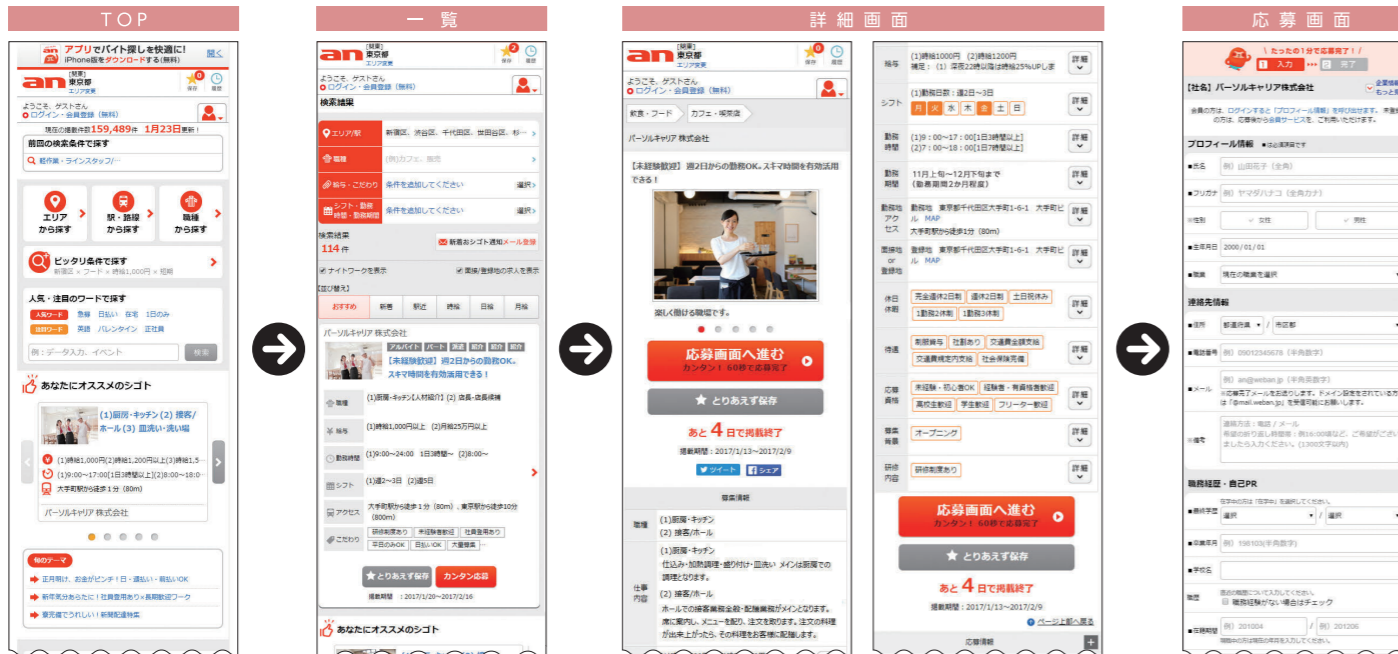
TOP

アプリでバイト探しを快適に! 開く
iPhone版をダウンロードする(無料)
an [関東] 東京都 エリア変更 保存 履歴
ようこそ、ゲストさん
ログイン・会員登録(無料)
現在の掲載件数159,489件 1月23日更新!
前回の検索条件で探す
飲食・フード・ラインスタッフ/...
エリアから探す
駅・路線から探す
職種から探す
ピッタリ条件で探す
新宿区 × フード × 時給1,000円 × 短期
人気・注目のワードで探す
人気ワード 急募 日払い 在宅 1日のみ
注目ワード 英語 バレンタイン 正社員
例:データ入力、イベント 検索
あなたにオススメのシゴト
(1)厨房・キッチン (2) 接客/ホール (3) 皿洗い・洗い場
(1)時給1,000円(2)時給1,200円以上(3)時給1,5...
(1)9:00~17:00[1日3時間以上](2)8:00~18:0...
大手町駅から徒歩1分 (80m)
パーソルキャリア 株式会社
旬のテーマ
正月明け、お金がピンチ!日・週払い・前払いOK
新年気分あらたに!社員登用あり×長期歓迎ワーク
実売機でうれしい!新規配達特集

一覧

an [関東] 東京都 エリア変更 保存 履歴
ようこそ、ゲストさん
ログイン・会員登録(無料)
検索結果
エリア/駅 新宿区、渋谷区、千代田区、世田谷区、杉...
職種 (例)カフェ、販売
給与・こだわり 条件を追加してください 選択
シフト・勤務時間・勤務期間 条件を追加してください 選択
検索結果 114件
新着お仕事通知メール登録
ナイトワークを表示
実績/登録地の求人を表示
【並び替え】
おすすめ 新着 駅近 時給 日給 月給
パーソルキャリア 株式会社
アルバイト パート 派遣 紹介 紹介 紹介
【未経験歓迎】週2日からの勤務OK。スキマ時間を有効活用できる!
職種 (1)厨房・キッチン[人材紹介] (2) 店長・店長候補
給与 (1)時給1,000円以上 (2)月給25万円以上
勤務時間 (1)9:00~24:00 [1日3時間~] (2)8:00~
シフト (1)週2~3日 (2)週5日
アクセス 大手町駅から徒歩1分 (80m)、東京駅から徒歩10分(800m)
こだわり 研修制度あり 未経験者歓迎 社員登用あり 平日のみOK 日払いOK 大量募集 ...
とりあえず保存 カンタン応募
掲載期間:2017/1/20~2017/2/16
あなたにオススメのシゴト

詳細画面

an [関東] 東京都 エリア変更 保存 履歴
ようこそ、ゲストさん
ログイン・会員登録(無料)
飲食・フード カフェ・喫茶店
パーソルキャリア 株式会社
【未経験歓迎】週2日からの勤務OK。スキマ時間を有効活用できる!
楽しく働ける職場です。
応募画面へ進む カンタン!60秒で応募完了
とりあえず保存
あと4日で掲載終了
掲載期間:2017/1/13~2017/2/9
ツイート シェア
募集情報
職種 (1)厨房・キッチン (2) 接客/ホール
仕事内容 (1)厨房・キッチン 仕込み・加熱調理・盛り付け・皿洗い メインは厨房での調理となります。 (2) 接客/ホール ホールでの接客業務全般・配膳業務がメインとなります。席に案内し、メニューを配り、注文を取ります。注文の料理が出来上がったら、その料理をお客様に配膳します。

給与 (1)時給1000円 (2)時給1200円 備考: (1) 深夜22時以降は時給25%UPします 詳細
シフト (1)勤務日数:週2日~3日 月 火 水 木 金 土 日 詳細
勤務時間 (1)9:00~17:00[1日3時間以上] (2)7:00~18:00[1日7時間以上] 詳細
勤務期間 11月上旬~12月下旬まで (勤務期間2ヶ月程度) 詳細
勤務地アクセス 勤務地 東京都千代田区大手町1-6-1 大手町ビル MAP 大手町駅から徒歩1分(80m) 詳細
面接地 or 登録地 面接地 東京都千代田区大手町1-6-1 大手町ビル MAP 詳細
休日休暇 完全週休2日制 週休2日制 土日祝休み 1週間2休制 1週間3休制 詳細
待遇 制服貸与 社割あり 交通費全額支給 交通費規定内支給 社会保険完備 詳細
応募資格 未経験・初心者OK 経験者・有資格者歓迎 高校生歓迎 学生歓迎 フリーター歓迎 詳細
職場環境 オープニング 詳細
研修内容 研修制度あり 詳細
応募画面へ進む カンタン!60秒で応募完了
とりあえず保存
あと4日で掲載終了
掲載期間:2017/1/13~2017/2/9
ページ上部へ戻る
応募情報

応募画面

\たったの1分で応募完了!/
1 入力 ••• 2 完了
【社名】パーソルキャリア株式会社
会員の方は、ログインすると「プロフィール情報」を呼び出せます。 ...の方は、応募後から会員サービスを、ご利用いただけます。
プロフィール情報
氏名 例)山田花子(全角)
フリガナ 例)ヤマダハナコ(全角カナ)
性別 女性 男性
生年月日 2000/01/01
職業 現在の職業を選択
連絡先情報
住所 都道府県 / 市区郡
電話番号 例)09012345678(半角数字)
メール 例)an@weban.jp(半角英数字)
備考
職務経歴・自己PR
最終学歴 選択 / 選択
卒業年月 例)198103(半角数字)
学校名
職歴 職務経験がない場合はチェック
在籍期間 例)201004 例)201206